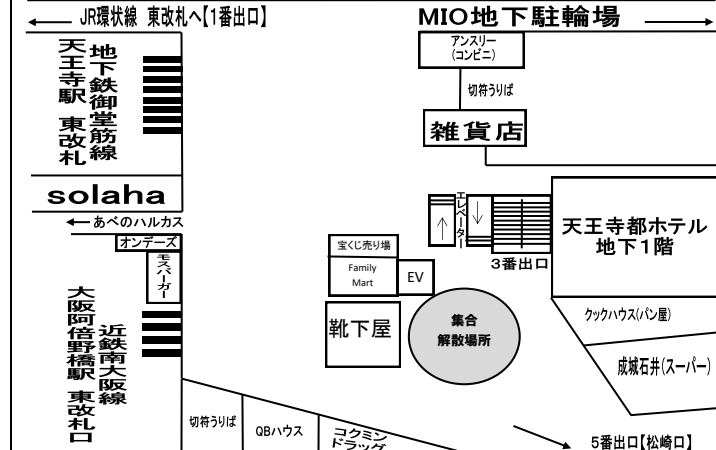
← JR環状線 東改札へ【1番出口】

MIO地下駐輪場 ⟶

地下鉄御堂筋線

天王寺駅 東改札

アンスリー (コンビニ)

切符うりば

雑貨店

solaha

← あべのハルカス

オンデーズ

モスバーガー

エレベーター

天王寺都ホテル 地下1階

宝くじ売り場

Family Mart

EV

3番出口

近鉄南大阪線

大阪阿倍野橋駅 東改札口

靴下屋

集合 解散場所

クックハウス(パン屋)

成城石井(スーパー)

切符うりば

QBハウス

コクミン ドラッグ

5番出口【松崎口】